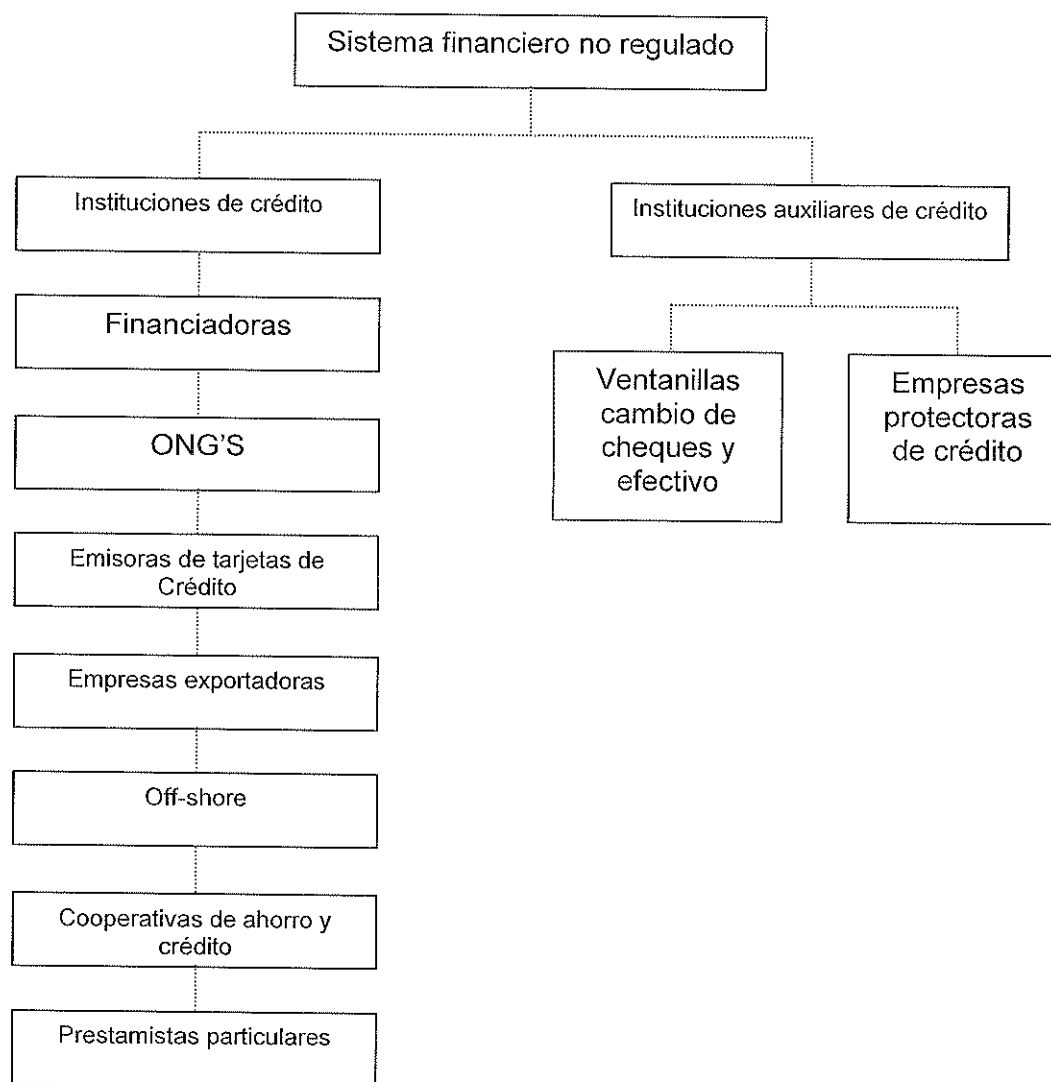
Sistema financiero no regulado

Instituciones de crédito

Financiadoras

ONG'S

Emisoras de tarjetas de Crédito

Empresas exportadoras

Off-shore

Cooperativas de ahorro y crédito

Prestamistas particulares

Instituciones auxiliares de crédito

Ventanillas cambio de cheques y efectivo

Empresas protectoras de crédito